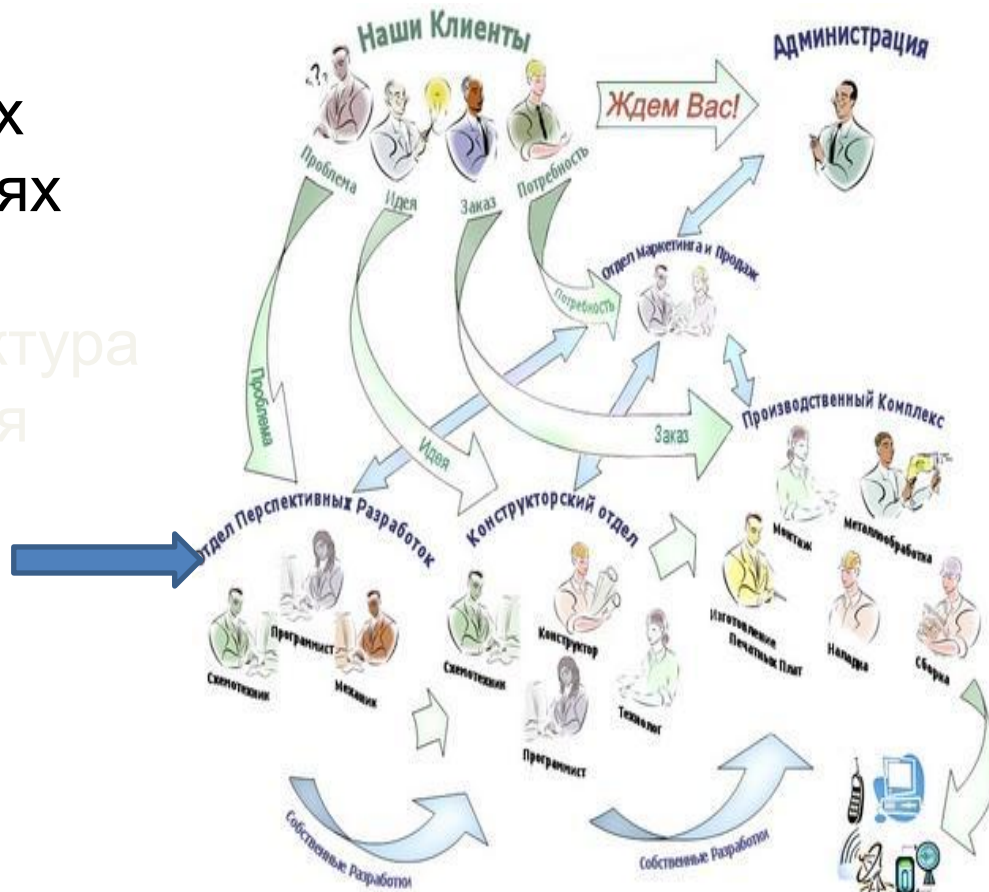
х
ях

ктура
я

Наши Клиенты
Администрация
Ждем Вас!
Проблема
Идея
Заказ
Потребность
Отдел Маркетинга и Продаж
Потребность
Проблема
Идея
Заказ
Производственный Комплекс
Отдел Перспективных Разработок
Конструкторский отдел
Монтаж
Металлообработка
Программист
Схемотехник
Механик
Схемотехник
Конструктор
Технолог
Программист
Изготовление Печатных Плат
Наладка
Сборка
Собственные Разработки
Собственные Разработки